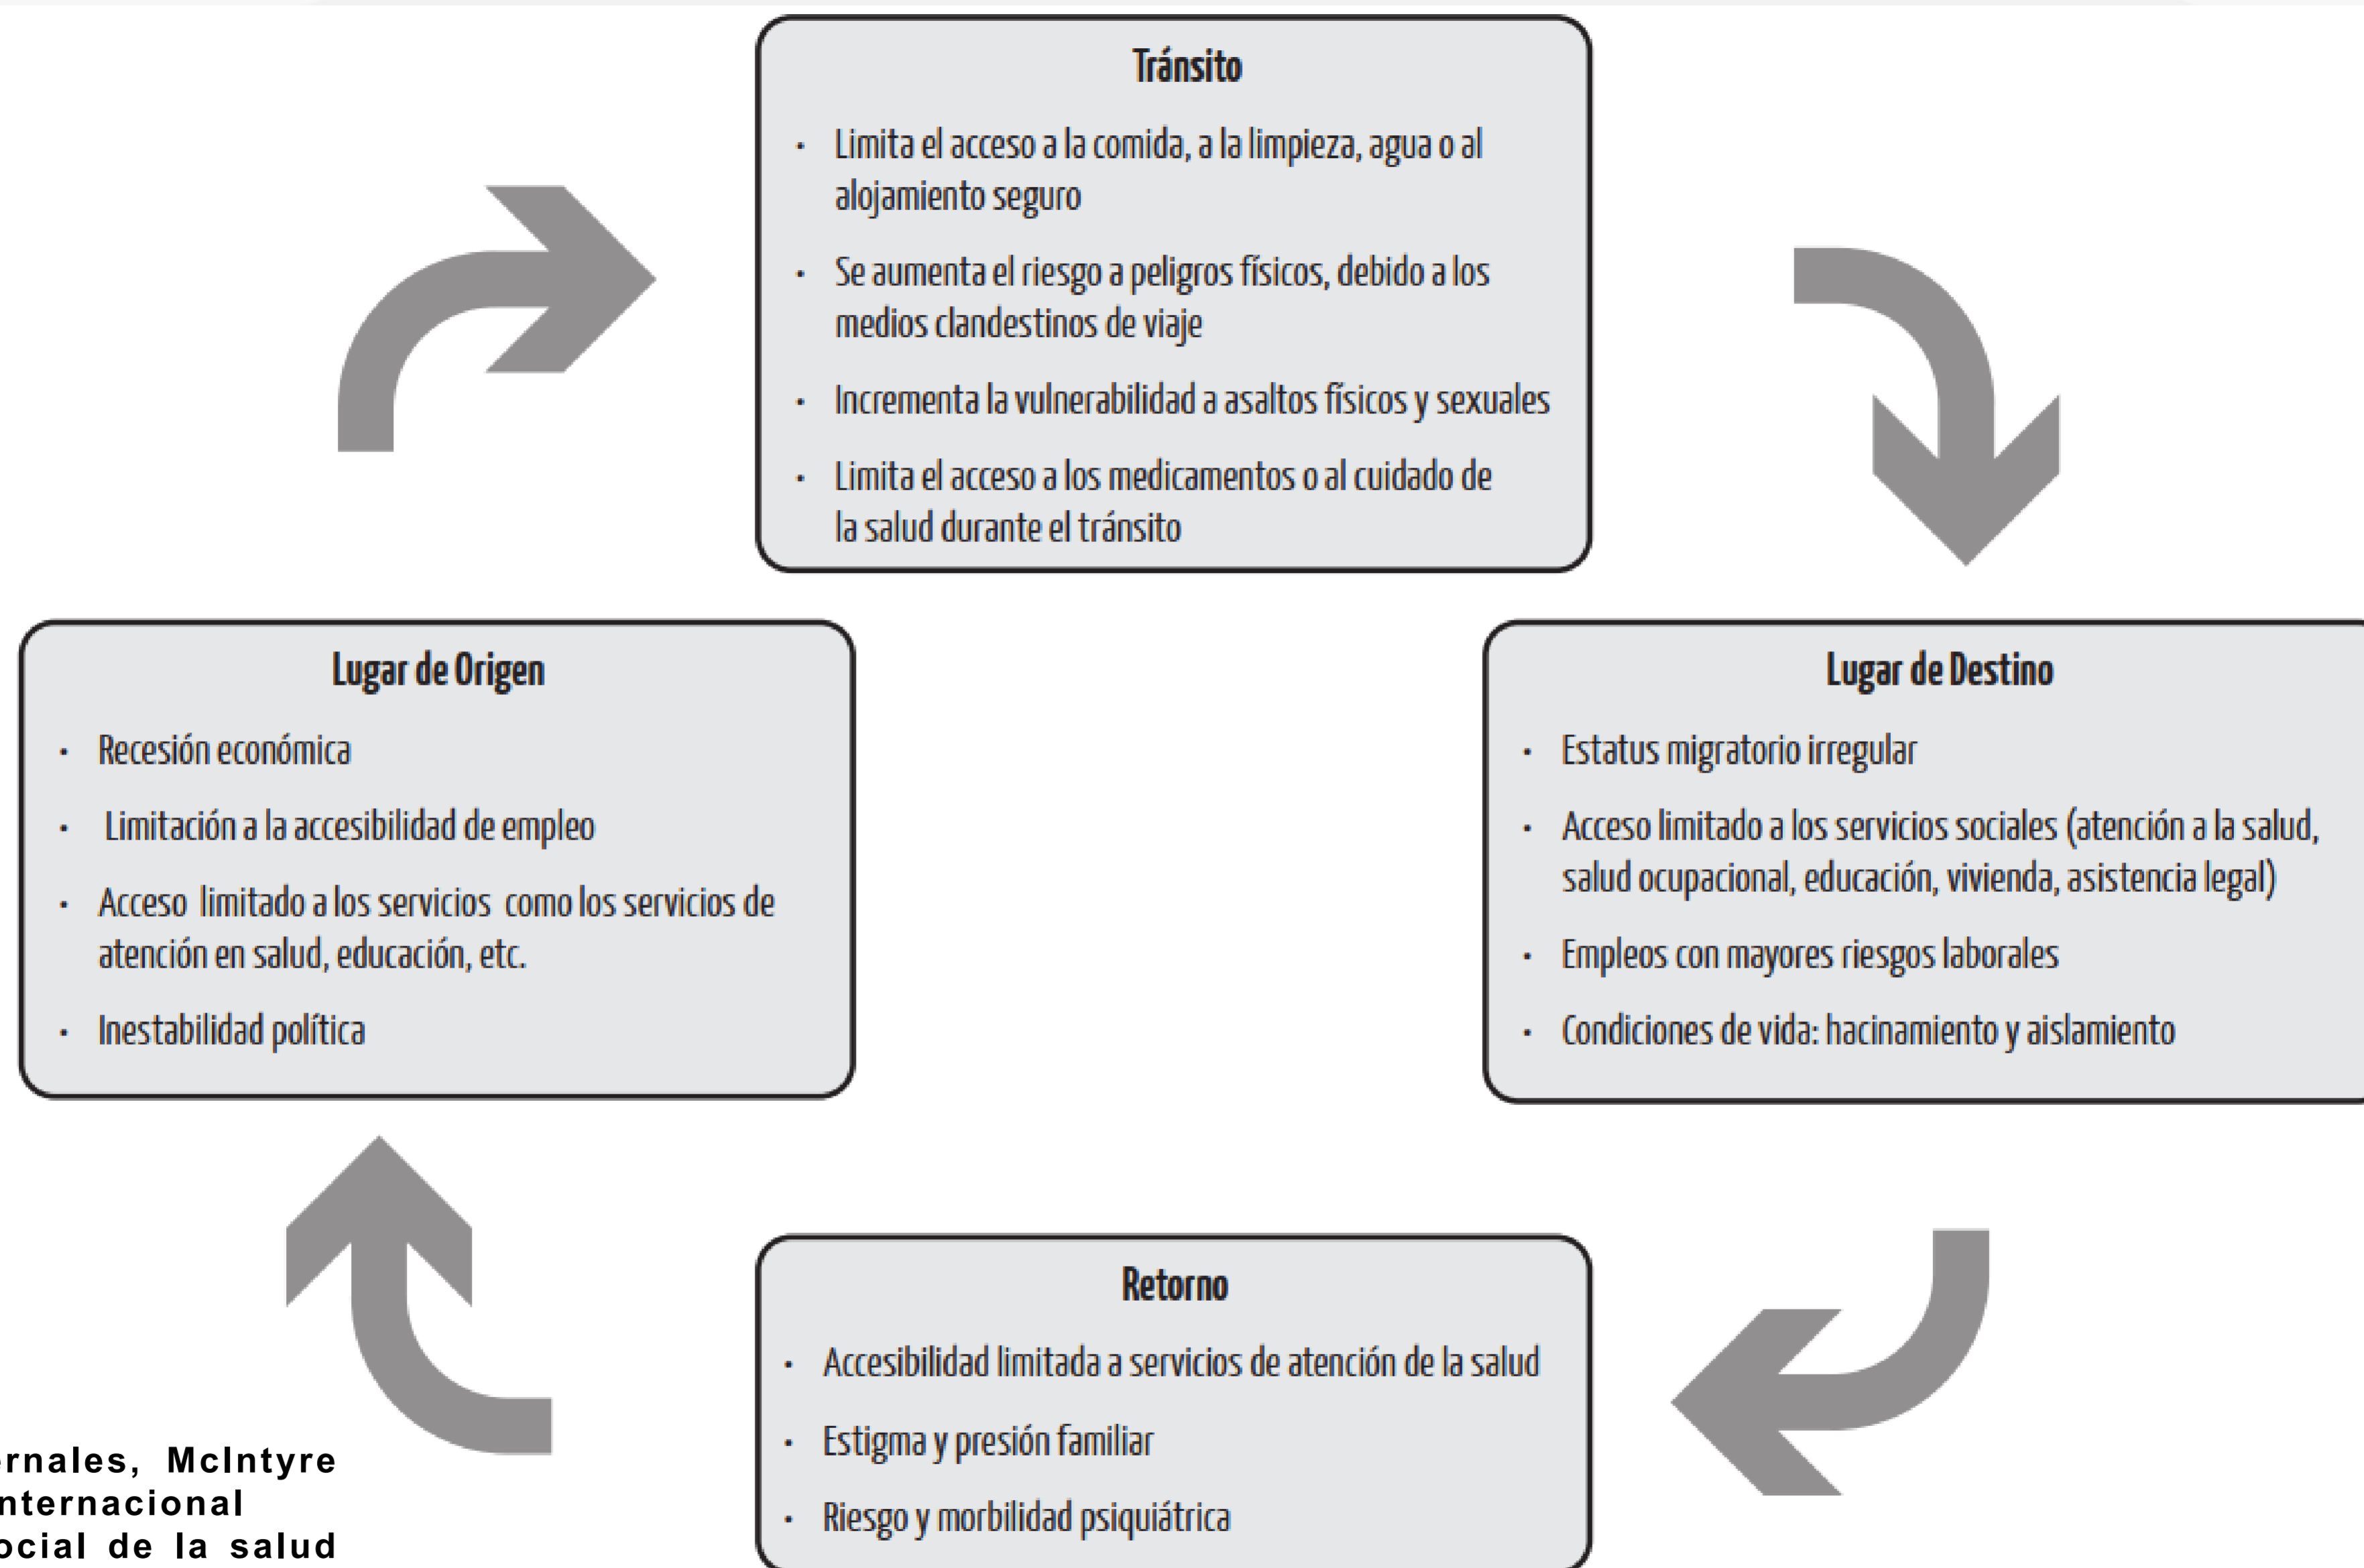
Tránsito

- Limita el acceso a la comida, a la limpieza, agua o al alojamiento seguro
- Se aumenta el riesgo a peligros físicos, debido a los medios clandestinos de viaje
- Incrementa la vulnerabilidad a asaltos físicos y sexuales
- Limita el acceso a los medicamentos o al cuidado de la salud durante el tránsito

Lugar de Origen

- Recesión económica
- Limitación a la accesibilidad de empleo
- Acceso limitado a los servicios como los servicios de atención en salud, educación, etc.
- Inestabilidad política

Lugar de Destino

- Estatus migratorio irregular
- Acceso limitado a los servicios sociales (atención a la salud, salud ocupacional, educación, vivienda, asistencia legal)
- Empleos con mayores riesgos laborales
- Condiciones de vida: hacinamiento y aislamiento

Retorno

- Accesibilidad limitada a servicios de atención de la salud
- Estigma y presión familiar
- Riesgo y morbilidad psiquiátrica

rnales, McIntyre
nternacional
ocial de la salud